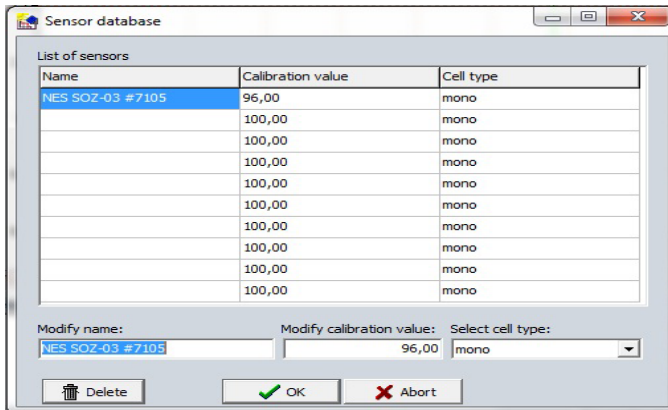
Sensor database

List of sensors

| Name | Calibration value | Cell type |
|---|---|---|
| NES SOZ-03 #7105 | 96,00 | mono |
| | 100,00 | mono |
| | 100,00 | mono |
| | 100,00 | mono |
| | 100,00 | mono |
| | 100,00 | mono |
| | 100,00 | mono |
| | 100,00 | mono |
| | 100,00 | mono |
| | 100,00 | mono |

Modify name: NES SOZ-03 #7105

Modify calibration value: 96,00

Select cell type: mono

Delete

OK

Abort